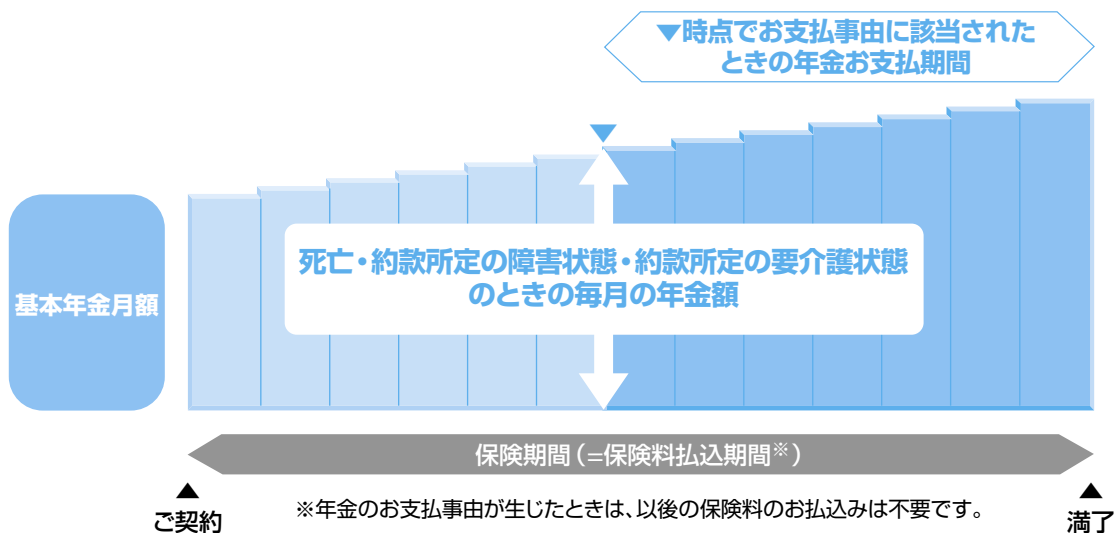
▼時点でお支払事由に該当されたときの年金お支払期間

基本年金月額

死亡・約款所定の障害状態・約款所定の要介護状態のときの毎月の年金額

保険期間（=保険料払込期間※）

ご契約

※年金のお支払事由が生じたときは、以後の保険料のお払込みは不要です。

満了